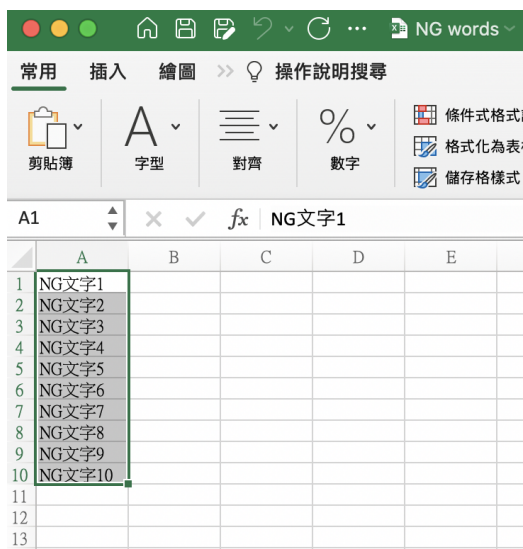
NG words

常用 插入 繪圖 操作說明搜尋

剪貼簿 字型 對齊 數字

條件式格式
格式化為表
儲存格樣式

A1 $fx$ NG文字1

|  | A | B | C | D | E |
|---|---|---|---|---|---|
| 1 | NG文字1 | | | | |
| 2 | NG文字2 | | | | |
| 3 | NG文字3 | | | | |
| 4 | NG文字4 | | | | |
| 5 | NG文字5 | | | | |
| 6 | NG文字6 | | | | |
| 7 | NG文字7 | | | | |
| 8 | NG文字8 | | | | |
| 9 | NG文字9 | | | | |
| 10 | NG文字10 | | | | |
| 11 | | | | | |
| 12 | | | | | |
| 13 | | | | | |